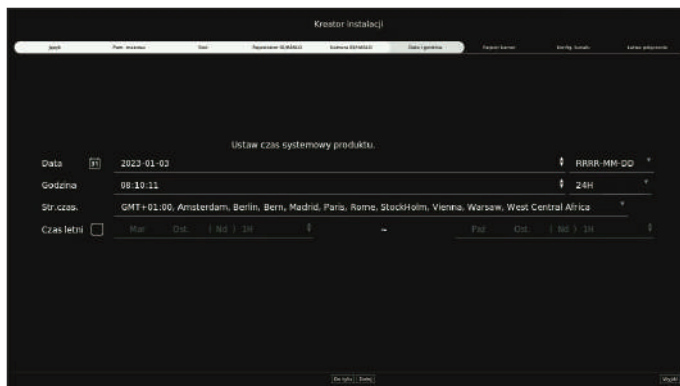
Kreator instalacji

Język | Pam. masowa | Sieć | Rejestrator DDNS | Sieć DDNS | Data i godzina | Kreator kamer | Konfig. kanału | Koniec ustawień

Ustaw czas systemowy produktu.

Data 31 2023-01-03 RRRR-MM-DD

Godzina 08:10:11 24H

Str.czas. GMT+01:00, Amsterdam, Berlin, Bern, Madrid, Paris, Rome, Stockholm, Vienna, Warsaw, West Central Africa

Czas letni Mar Ost. (Nd) 1H ~ Paź Ost. (Nd) 1H

Do tyłu Dalej

Wyjdź